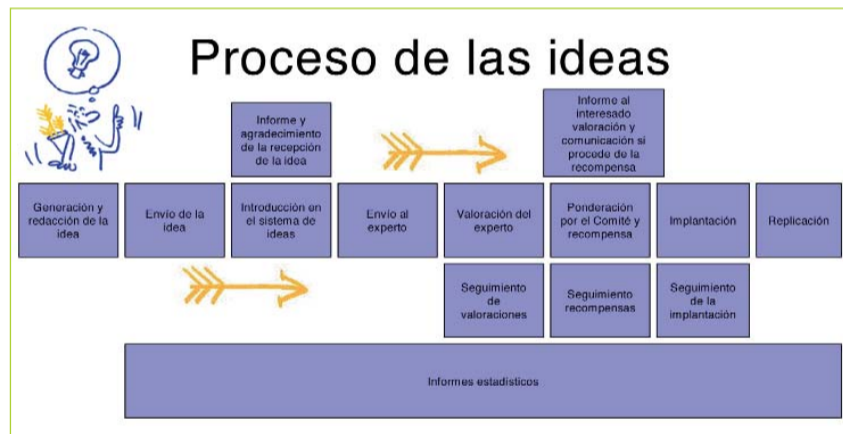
Proceso de las ideas

Informe y agradecimiento de la recepción de la idea

Informe al interesado valoración y comunicación si procede de la recompensa

Generación y redacción de la idea

Envío de la idea

Introducción en el sistema de ideas

Envío al experto

Valoración del experto

Ponderación por el Comité y recompensa

Implantación

Replicación

Seguimiento de valoraciones

Seguimiento recompensas

Seguimiento de la implantación

Informes estadísticos